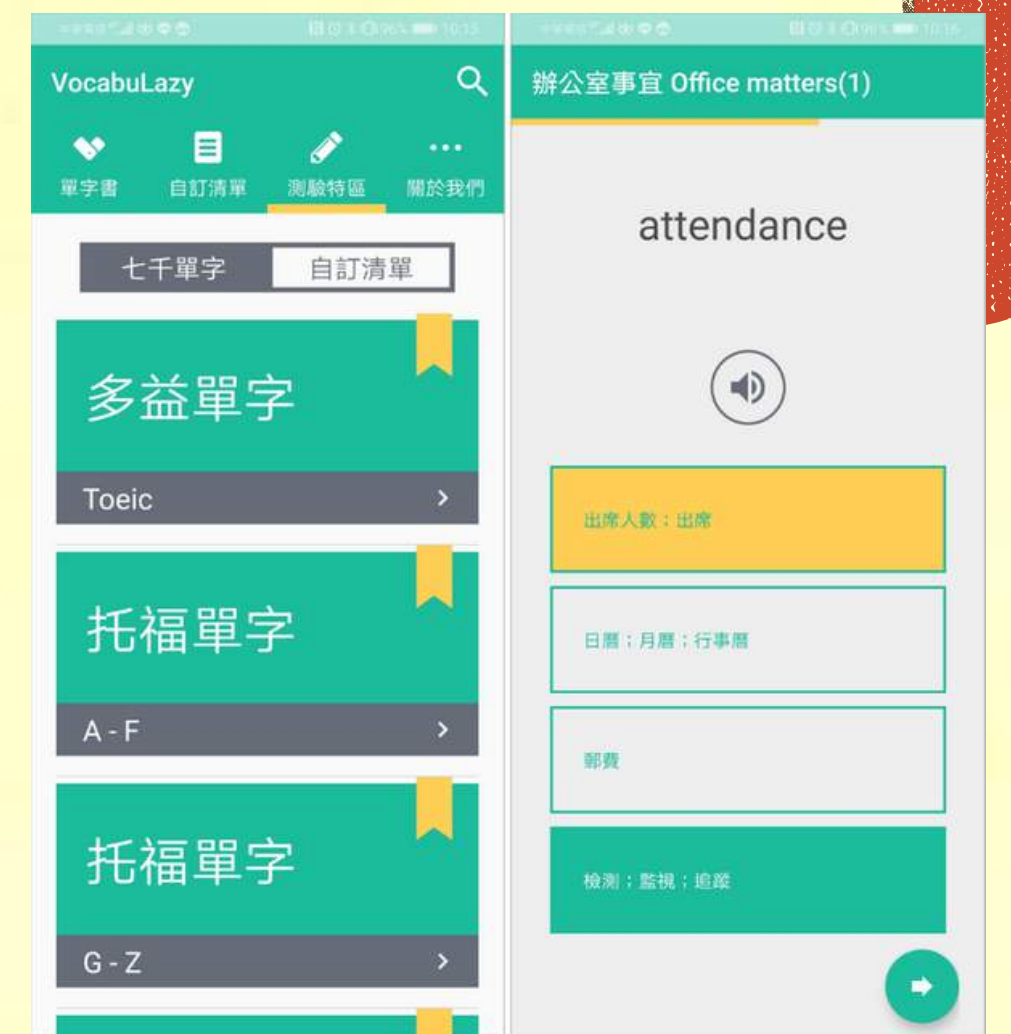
VocabuLazy

單字書
自訂清單
測驗特區
關於我們

七千單字
自訂清單

多益單字
Toeic

托福單字
A - F

托福單字
G - Z

辦公室事宜 Office matters(1)

attendance

出席人數；出席

日曆；月曆；行事曆

郵費

檢測；監視；追蹤